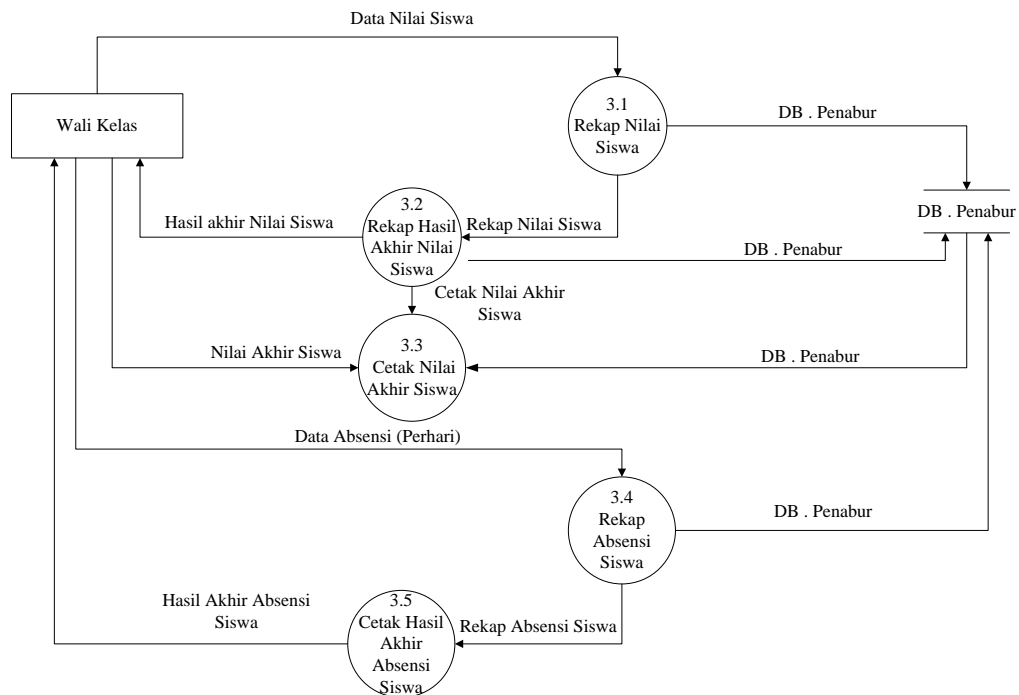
Data Nilai Siswa

Wali Kelas

3.1
Rekap Nilai Siswa

DB . Penabur

DB . Penabur

3.2
Rekap Hasil Akhir Nilai Siswa

Hasil akhir Nilai Siswa

Rekap Nilai Siswa

DB . Penabur

Cetak Nilai Akhir Siswa

Nilai Akhir Siswa

3.3
Cetak Nilai Akhir Siswa

DB . Penabur

Data Absensi (Perhari)

3.4
Rekap Absensi Siswa

DB . Penabur

Hasil Akhir Absensi Siswa

3.5
Cetak Hasil Akhir Absensi Siswa

Rekap Absensi Siswa